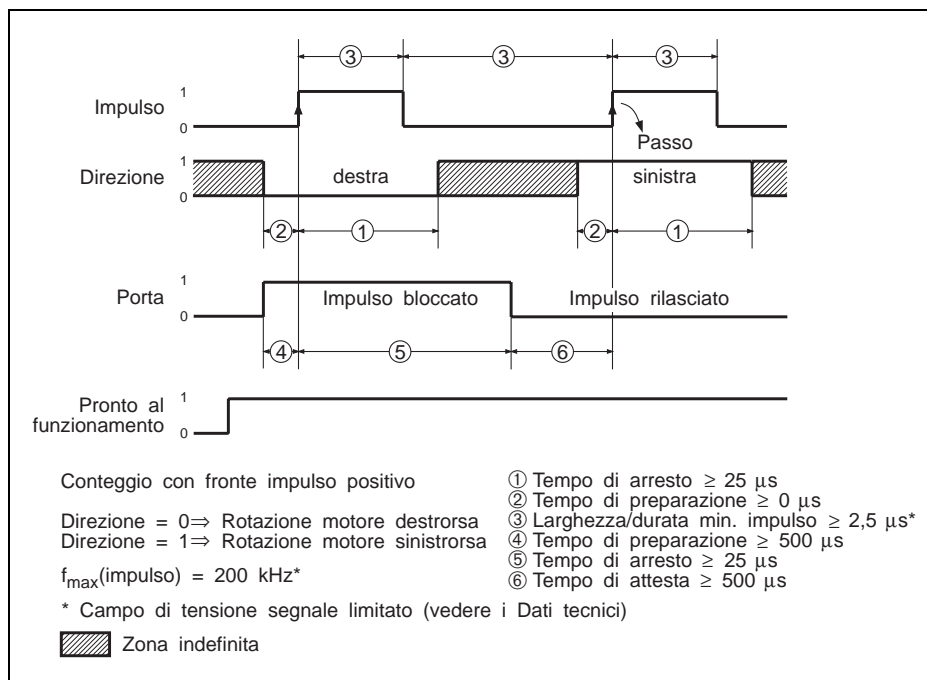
③ ③ ③

Impulso 1 0

Passo

Direzione 1 0 destra sinistra

② ① ② ①

Porta 1 0 Impulso bloccato Impulso rilasciato

④ ⑤ ⑥

Pronto al funzionamento 1 0

Conteggio con fronte impulso positivo

Direzione = 0⇒ Rotazione motore destrorsa
Direzione = 1⇒ Rotazione motore sinistrorsa

$f_{max}$(impulso) = 200 kHz*

① Tempo di arresto ≥ 25 µs
② Tempo di preparazione ≥ 0 µs
③ Larghezza/durata min. impulso ≥ 2,5 µs*
④ Tempo di preparazione ≥ 500 µs
⑤ Tempo di arresto ≥ 25 µs
⑥ Tempo di attesta ≥ 500 µs

* Campo di tensione segnale limitato (vedere i Dati tecnici)

Zona indefinita